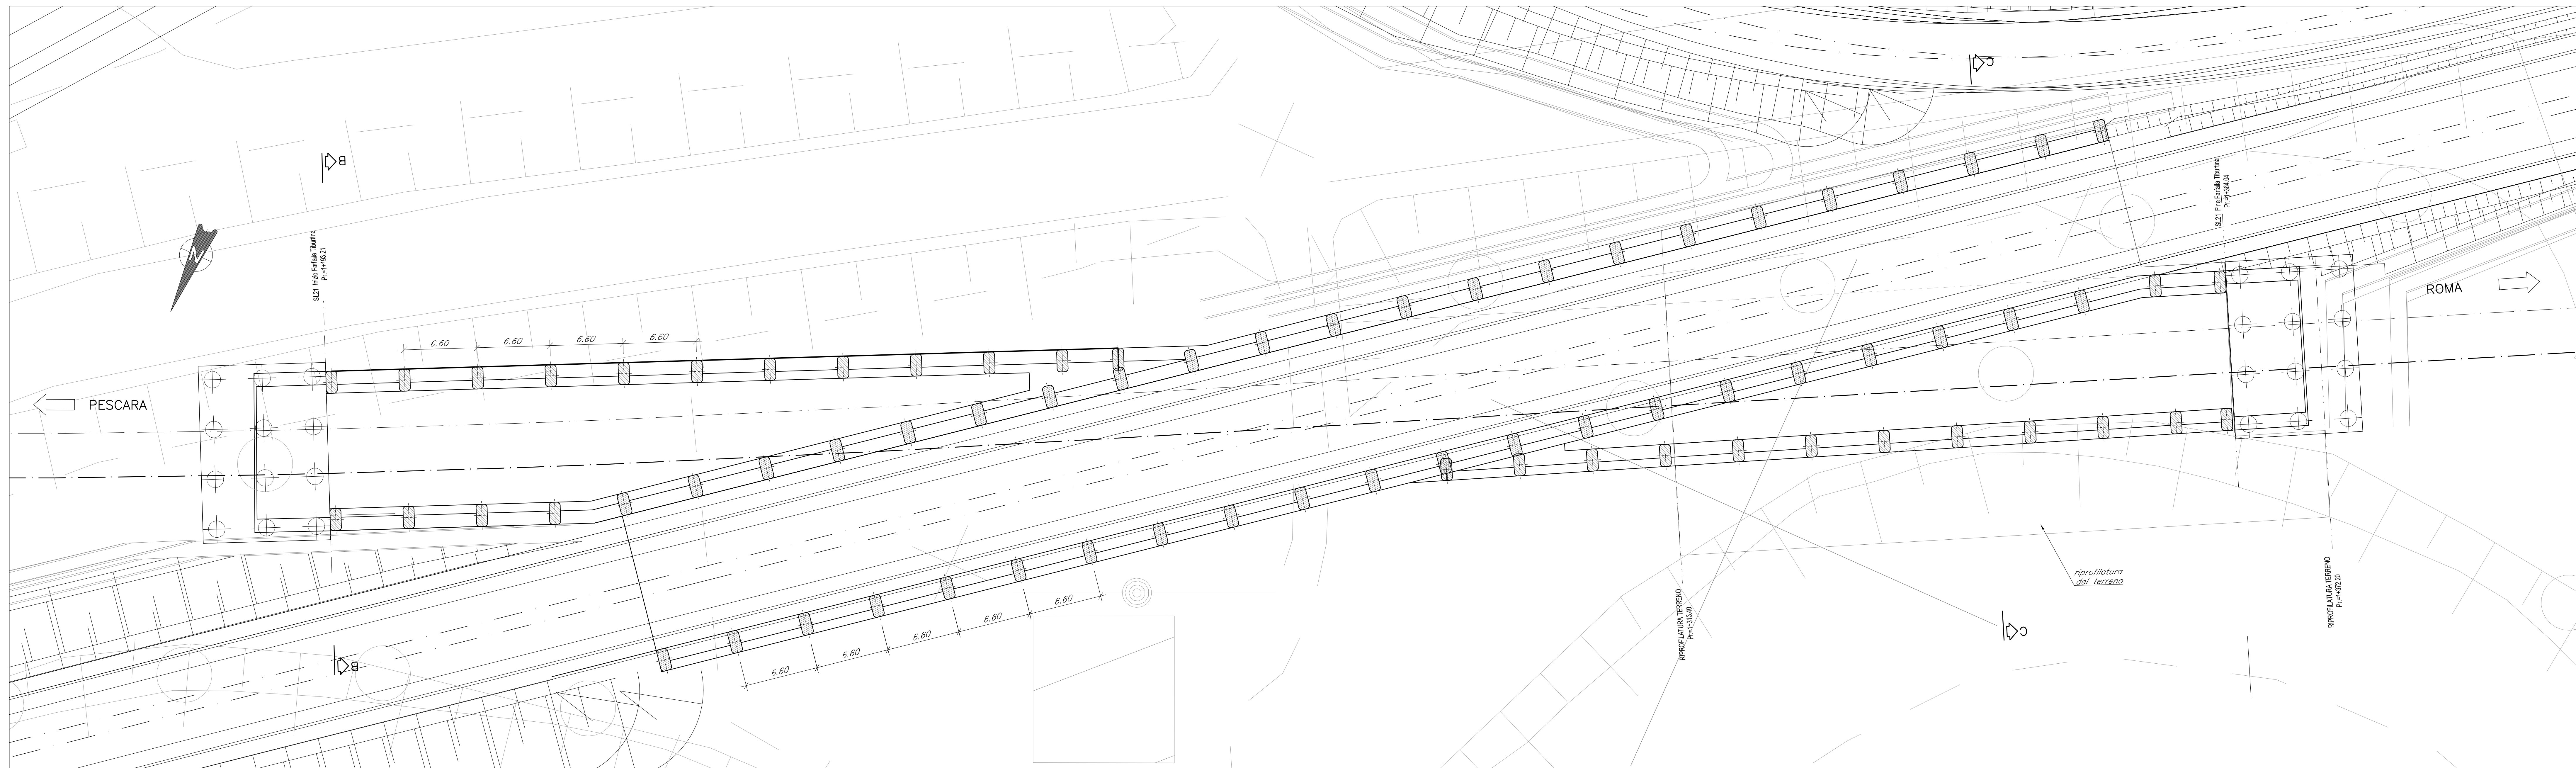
C
B
N
SL21 Inizio Farfalla Tiburtina
Pr.=1+193.21
SL21 Fine Farfalla Tiburtina
Pr.=1+384.04
ROMA
6.60
6.60
6.60
6.60
PESCARA
riprofilatura
del terreno
RIPROFILATURA TERRENO
Pr.=1+313.40
RIPROFILATURA TERRENO
Pr.=1+372.20
6.60
6.60
6.60
6.60
6.60
C
B